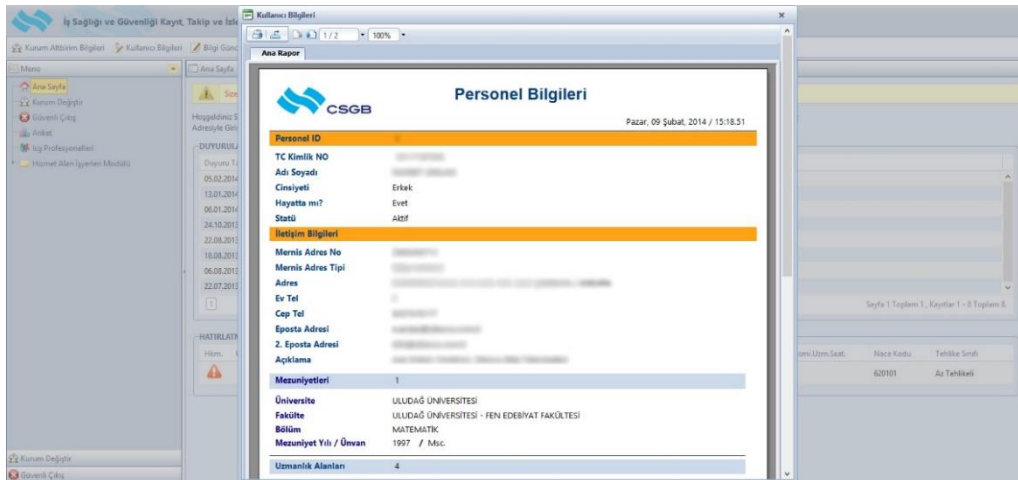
İş Sağlığı ve Güvenliği Kayıt, Takip ve İzle

Kurum Altbirim Bilgileri | Kullanıcı Bilgileri | Bilgi Günc

Menü

Ana Sayfa
Kurum Değiştir
Güvenli Çıkış
Anket
İsg Profesyonelleri
Hizmet Alan İşyerleri Modülü

Ana Sayfa

Hoşgeldiniz S
Adresiyle Giri

DUYURUL
Duyuru Ta
05.02.2014
13.01.2014
06.01.2014
24.10.2013
22.08.2013
18.08.2013
06.08.2013
22.07.2013

Sayfa 1 Toplam 1 , Kayıtlar 1 - 8 Toplam 8.

HATIRLATM
Htm.

omi.Uzm.Saat. | Nace Kodu | Tehlike Sınıfı
620101 | Az Tehlikeli

Kurum Değiştir
Güvenli Çıkış

Kullanıcı Bilgileri

1 / 2 | 100%

Ana Rapor

CSGB

Personel Bilgileri

Pazar, 09 Şubat, 2014 / 15:18:51

Personel ID

TC Kimlik NO
Adı Soyadı
Cinsiyeti | Erkek
Hayatta mı? | Evet
Statü | Aktif

İletişim Bilgileri

Mernis Adres No
Mernis Adres Tipi
Adres
Ev Tel
Cep Tel
Eposta Adresi
2. Eposta Adresi
Açıklama

Mezuniyetleri | 1

Üniversite | ULUDAĞ ÜNİVERSİTESİ
Fakülte | ULUDAĞ ÜNİVERSİTESİ - FEN EDEBİYAT FAKÜLTESİ
Bölüm | MATEMATİK
Mezuniyet Yılı / Ünvan | 1997 / Msc.

Uzmanlık Alanları | 4